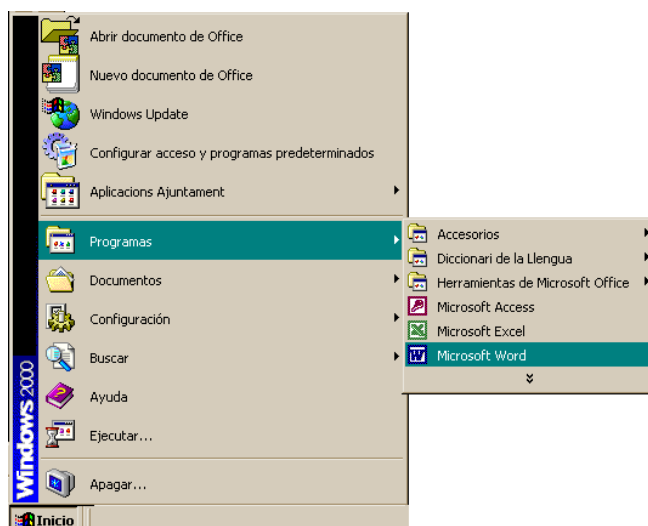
Abrir documento de Office
Nuevo documento de Office
Windows Update
Configurar acceso y programas predeterminados
Aplicacions Ajuntament
Programas
Documentos
Configuración
Buscar
Ayuda
Ejecutar...
Apagar...

Accesorios
Diccionari de la Llengua
Herramientas de Microsoft Office
Microsoft Access
Microsoft Excel
Microsoft Word

Windows 2000

Inicio